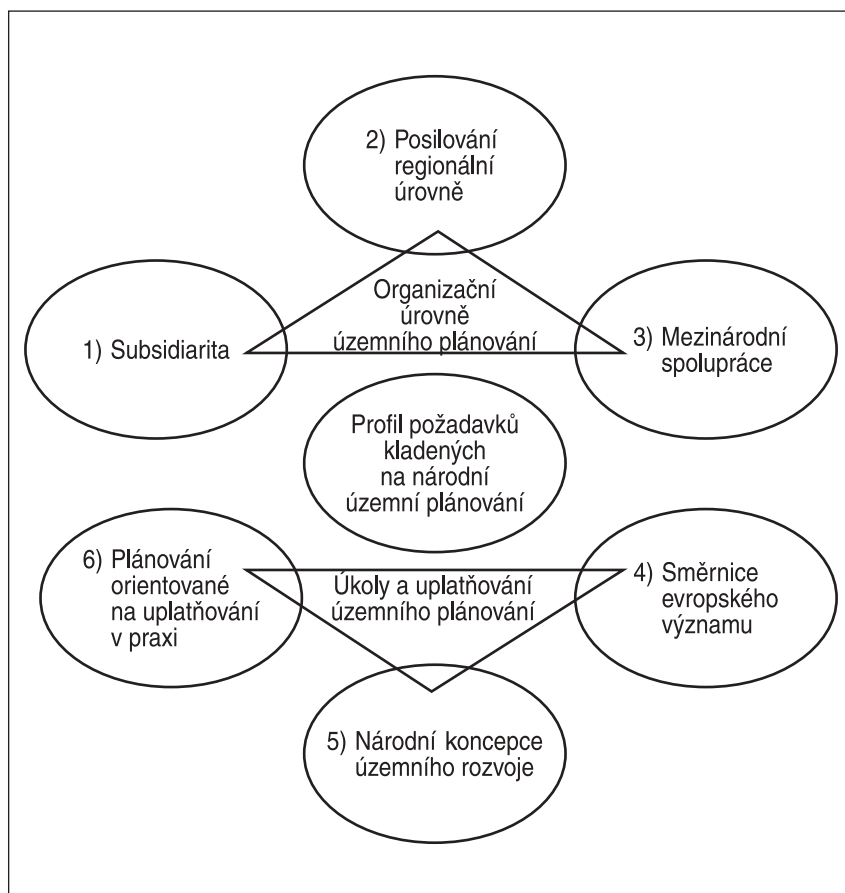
2) Posilování regionální úrovně

Organizační úrovně územního plánování

1) Subsidiarita

3) Mezinárodní spolupráce

Profil požadavků kladených na národní územní plánování

6) Plánování orientované na uplatňování v praxi

Úkoly a uplatňování územního plánování

4) Směrnice evropského významu

5) Národní koncepce územního rozvoje